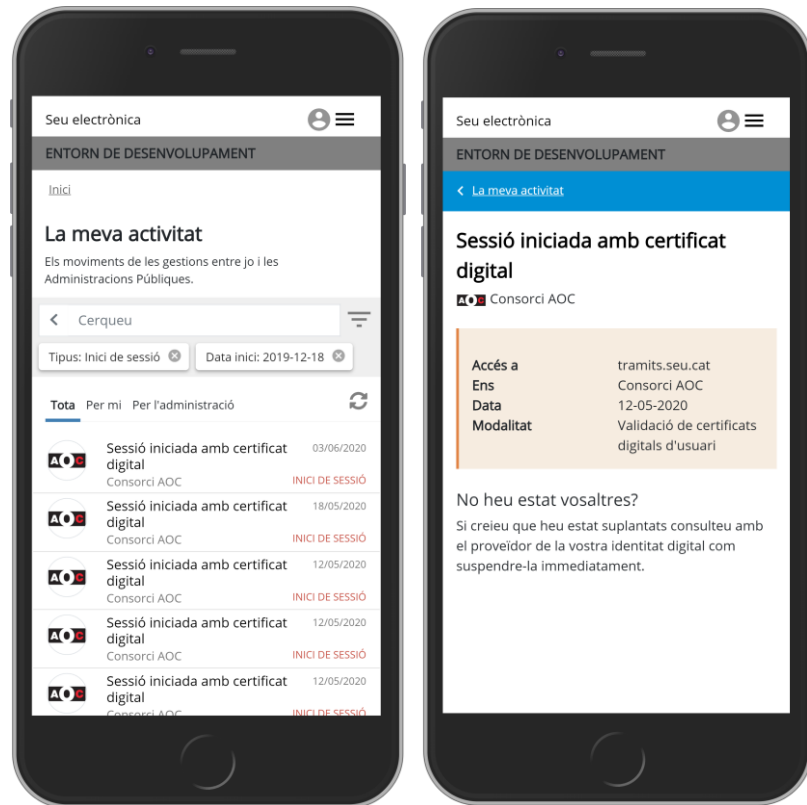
Seu electrònica

ENTORN DE DESENVOLUPAMENT

Inici

La meva activitat

Els moviments de les gestions entre jo i les Administracions Públiques.

Cerqueu

Tipus: Inici de sessió

Data inici: 2019-12-18

Tota Per mi Per l'administració

AOC Sessió iniciada amb certificat digital 03/06/2020
Consorci AOC INICI DE SESSIÓ

AOC Sessió iniciada amb certificat digital 18/05/2020
Consorci AOC INICI DE SESSIÓ

AOC Sessió iniciada amb certificat digital 12/05/2020
Consorci AOC INICI DE SESSIÓ

AOC Sessió iniciada amb certificat digital 12/05/2020
Consorci AOC INICI DE SESSIÓ

AOC Sessió iniciada amb certificat digital 12/05/2020
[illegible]

Seu electrònica

ENTORN DE DESENVOLUPAMENT

< La meva activitat

Sessió iniciada amb certificat digital

AOC Consorci AOC

| | |
|---|---|
| Accés a | tramits.seu.cat |
| Ens | Consorci AOC |
| Data | 12-05-2020 |
| Modalitat | Validació de certificats digitals d'usuari |

No heu estat vosaltres?

Si creieu que heu estat suplantats consulteu amb el proveïdor de la vostra identitat digital com suspendre-la immediatament.